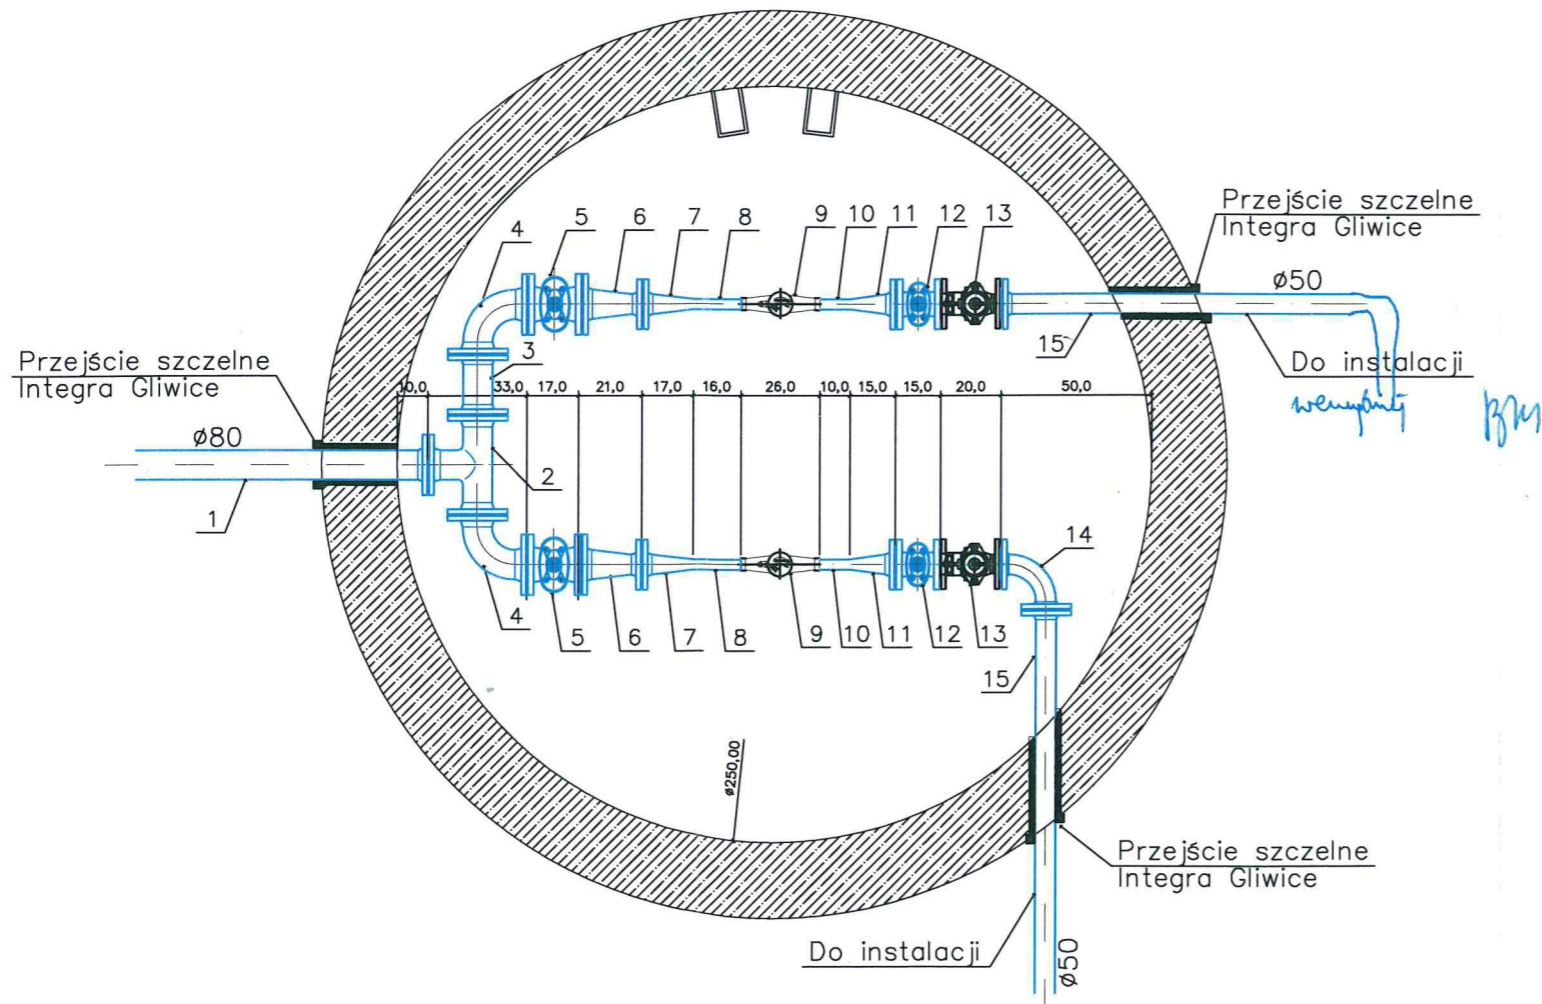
Przejście szczelne
Integra Gliwice

Ø50

15

Do instalacji

wewnętrzny

BM

4 5 6 7 8 9 10 11 12 13

3

Przejście szczelne
Integra Gliwice

10,0 33,0 17,0 21,0 17,0 16,0 26,0 10,0 15,0 15,0 20,0 50,0

Ø80

2

1

14

4 5 6 7 8 9 10 11 12 13

15

Ø250,00

Przejście szczelne
Integra Gliwice

Do instalacji

Ø50